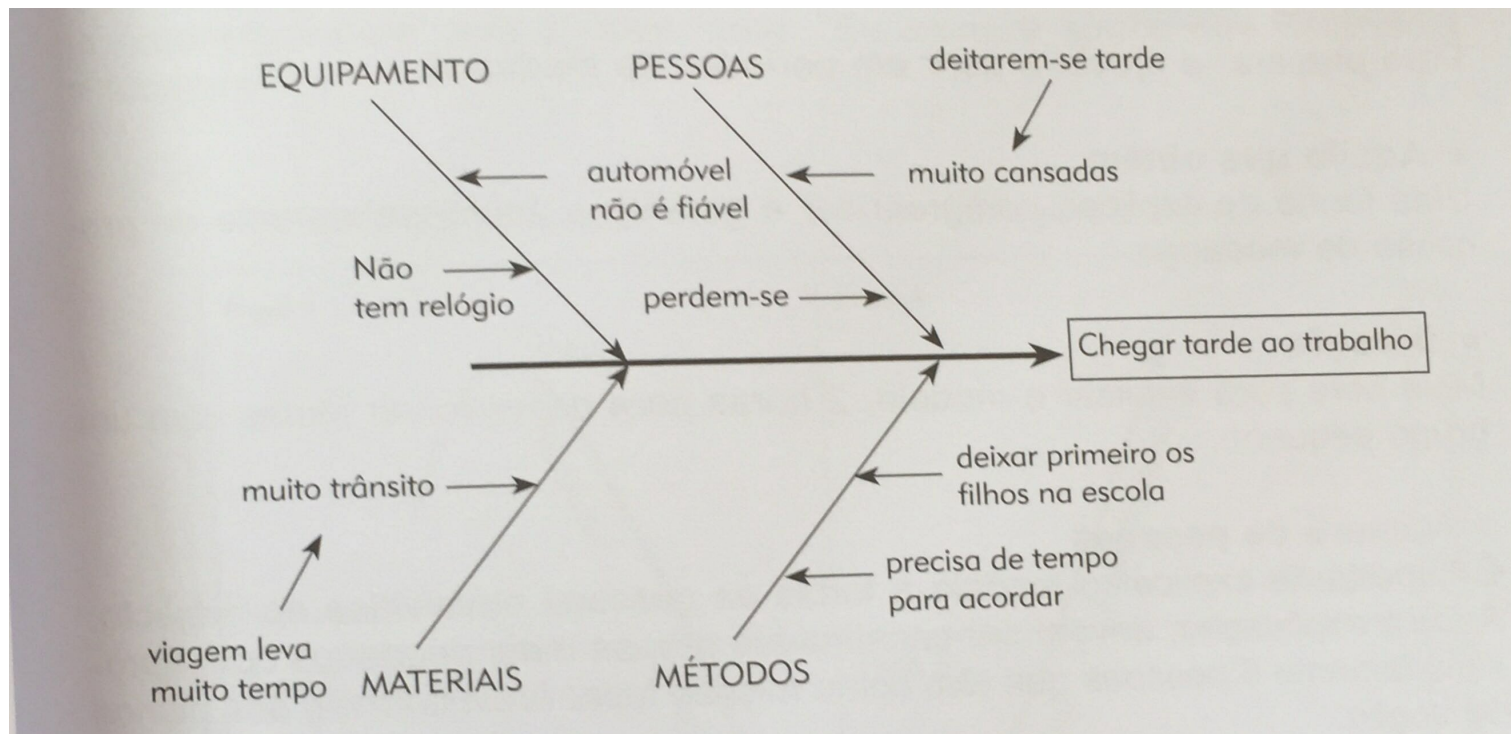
EQUIPAMENTO

PESSOAS

deitarem-se tarde

automóvel não é fiável

muito cansadas

Não tem relógio

perdem-se

Chegar tarde ao trabalho

muito trânsito

deixar primeiro os filhos na escola

precisa de tempo para acordar

viagem leva muito tempo

MATERIAIS

MÉTODOS